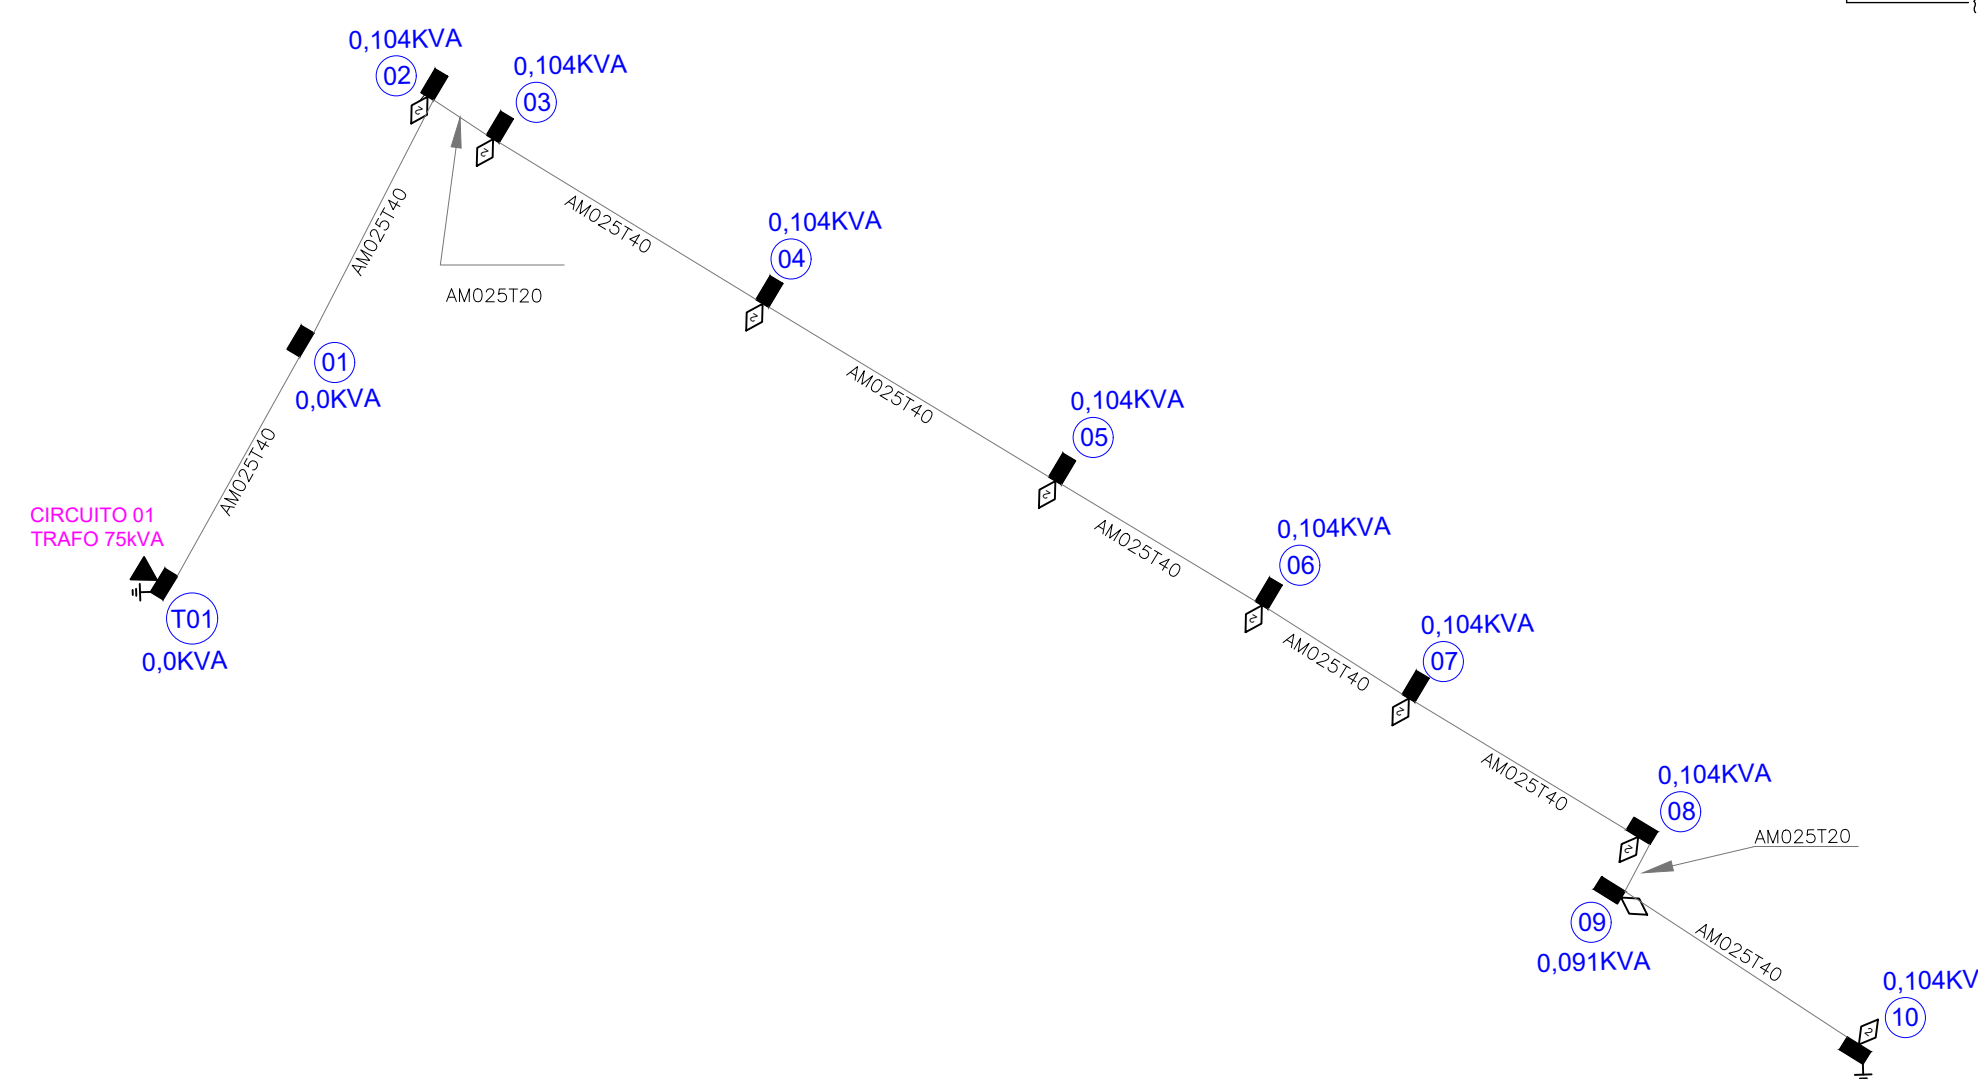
0,104KVA
02
0,104KVA
03
AM025T40
AM025T20
AM025T40
0,104KVA
04
01
0,0KVA
AM025T40
0,104KVA
05
AM025T40
CIRCUITO 01
TRAFO 75kVA
AM025T40
0,104KVA
06
T01
0,0KVA
AM025T40
0,104KVA
07
AM025T40
0,104KVA
08
AM025T20
09
0,091KVA
AM025T40
0,104KV
10